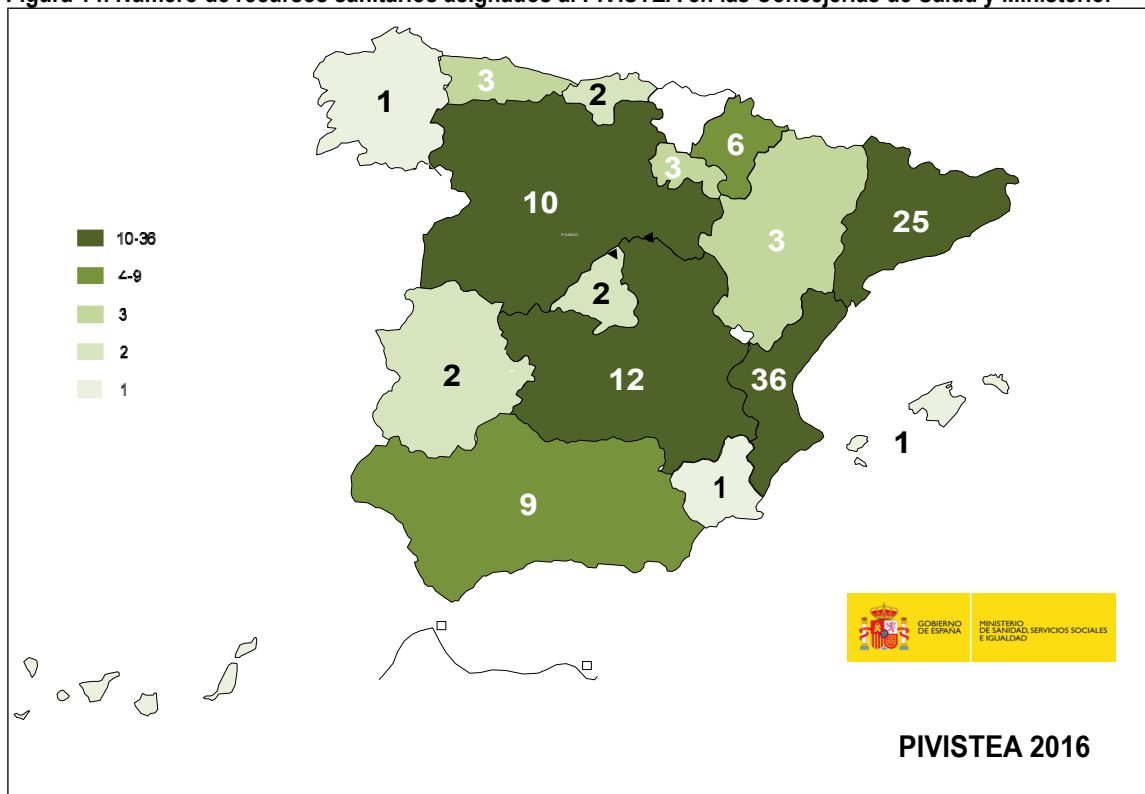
Figura 14. Número de recursos sanitarios asignados al PIVISTEA en las Consejerías de Salud y Ministerio.

10-36
4-9
3
2
1

1
3
2
6
3
10
3
25
2
2
12
36
1
1
9

GOBIERNO DE ESPAÑA
MINISTERIO DE SANIDAD, SERVICIOS SOCIALES E IGUALDAD

PIVISTEA 2016